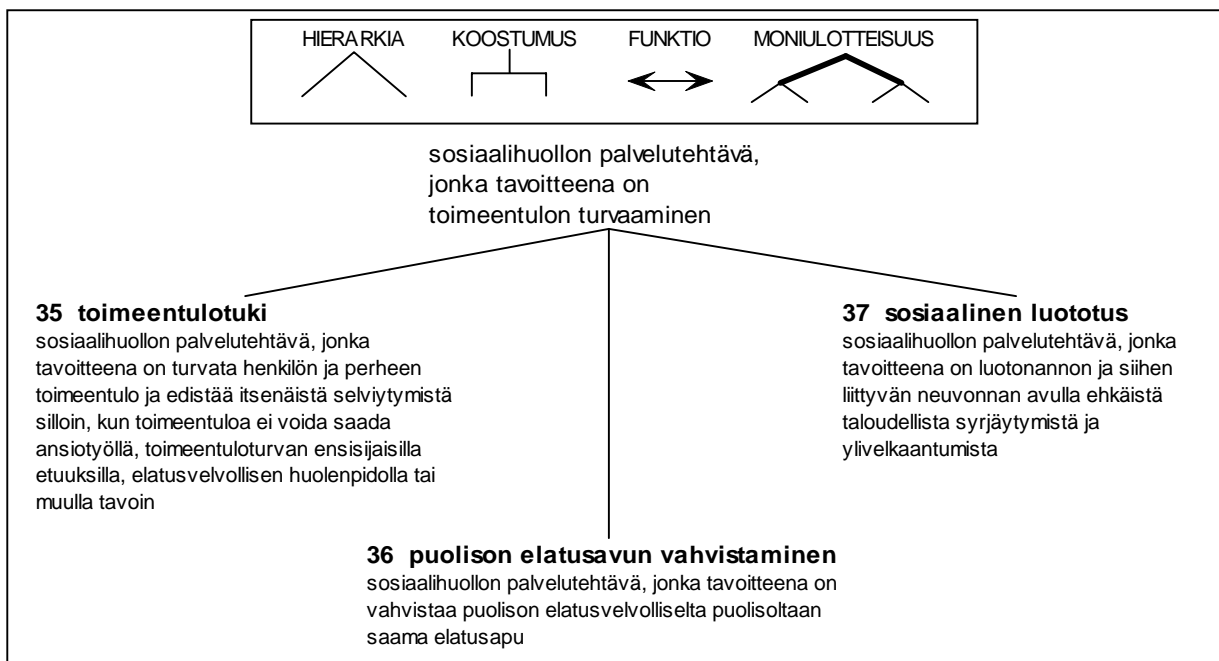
HIERARKIA KOOSTUMUS FUNKTIO MONIULOTTEISUUS

sosiaalihuollon palvelutehtävä, jonka tavoitteena on toimeentulon turvaaminen

**35 toimeentulotuki**
sosiaalihuollon palvelutehtävä, jonka tavoitteena on turvata henkilön ja perheen toimeentulo ja edistää itsenäistä selviytymistä silloin, kun toimeentuloa ei voida saada ansiotyöllä, toimeentuloturvan ensisijaisilla etuuksilla, elatusvelvollisen huolenpidolla tai muulla tavoin

**37 sosiaalinen luototus**
sosiaalihuollon palvelutehtävä, jonka tavoitteena on luotonannon ja siihen liittyvän neuvonnan avulla ehkäistä taloudellista syrjäytymistä ja ylivelkaantumista

**36 puolison elatusavun vahvistaminen**
sosiaalihuollon palvelutehtävä, jonka tavoitteena on vahvistaa puolison elatusvelvolliselta puolisoltaan saama elatusapu